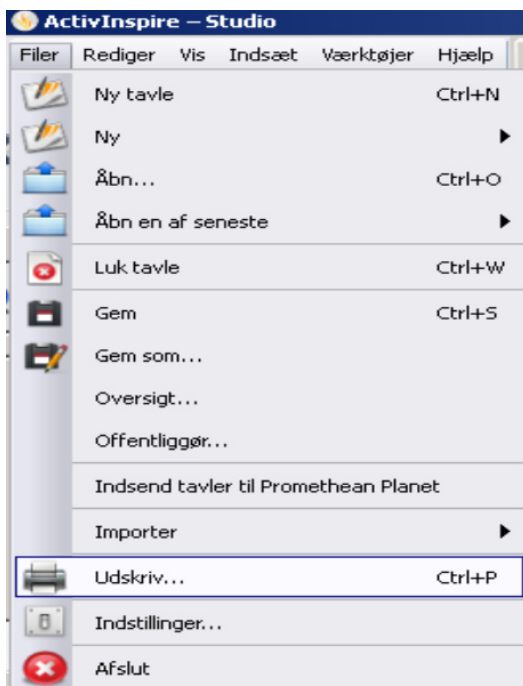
ActivInspire – Studio

Filer Rediger Vis Indsæt Værktøjer Hjælp

Ny tavle Ctrl+N
Ny
Åbn... Ctrl+O
Åbn en af seneste
Luk tavle Ctrl+W
Gem Ctrl+S
Gem som...
Oversigt...
Offentliggør...
Indsend tavler til Promethean Planet
Importer
Udskriv... Ctrl+P
Indstillinger...
Afslut